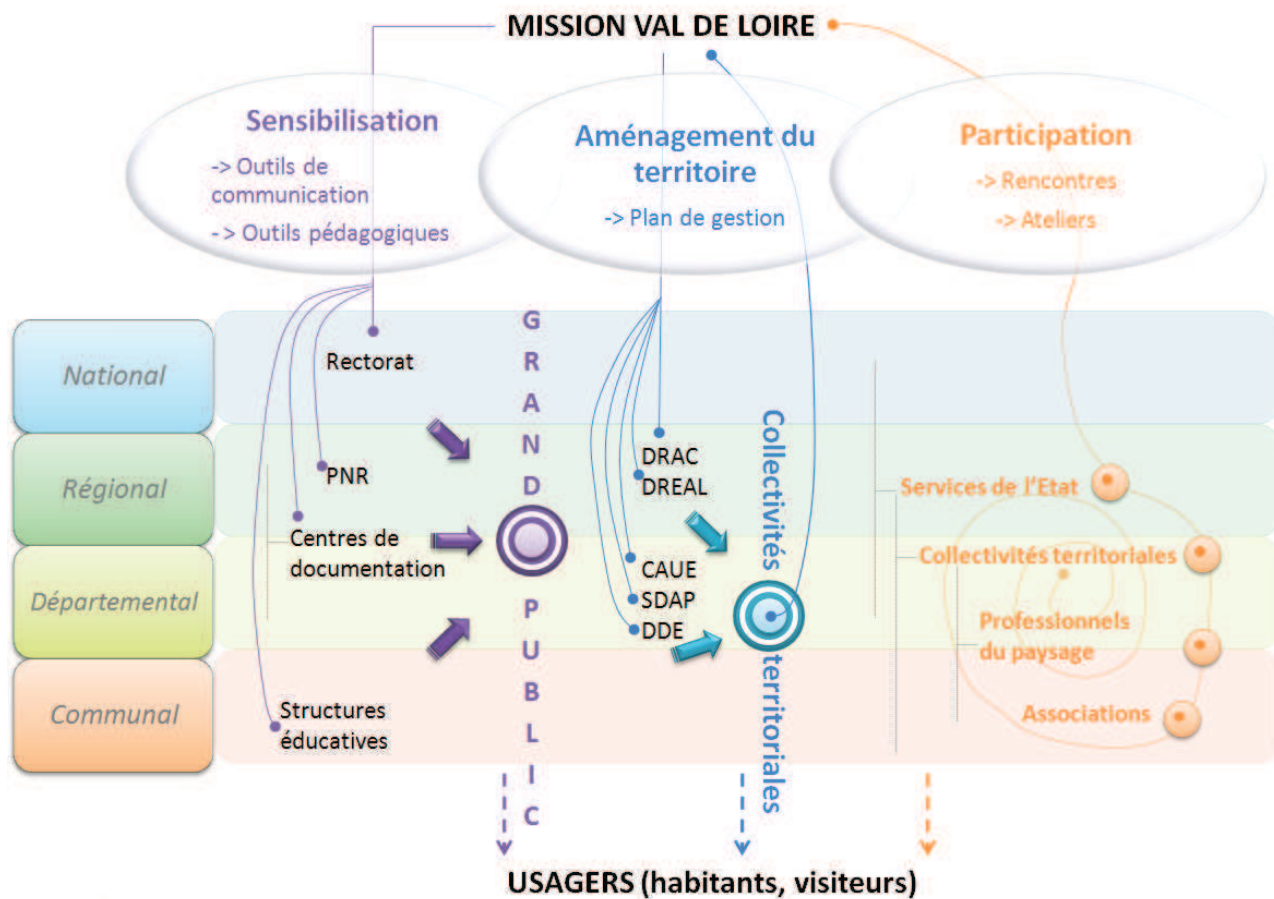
MISSION VAL DE LOIRE

Sensibilisation
-> Outils de communication
-> Outils pédagogiques

Aménagement du territoire
-> Plan de gestion

Participation
-> Rencontres
-> Ateliers

National
Régional
Départemental
Communal

Rectorat
PNR
Centres de documentation
Structures éducatives

GRAND PUBLIC

DRAC
DREAL
CAUE
SDAP
DDE

Collectivités territoriales

Services de l'Etat
Collectivités territoriales
Professionnels du paysage
Associations

USAGERS (habitants, visiteurs)